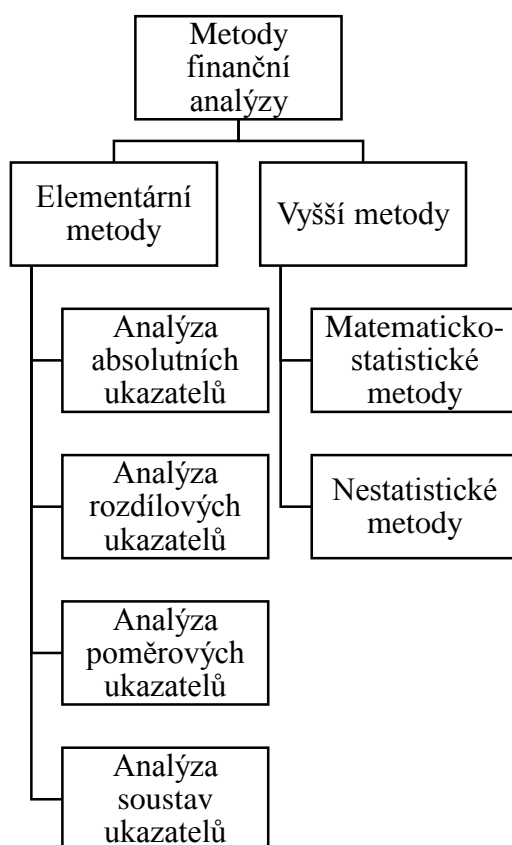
Metody finanční analýzy

Elementární metody

Vyšší metody

Analýza absolutních ukazatelů

Analýza rozdílových ukazatelů

Analýza poměrových ukazatelů

Analýza soustav ukazatelů

Matematicko-statistické metody

Nestatistické metody